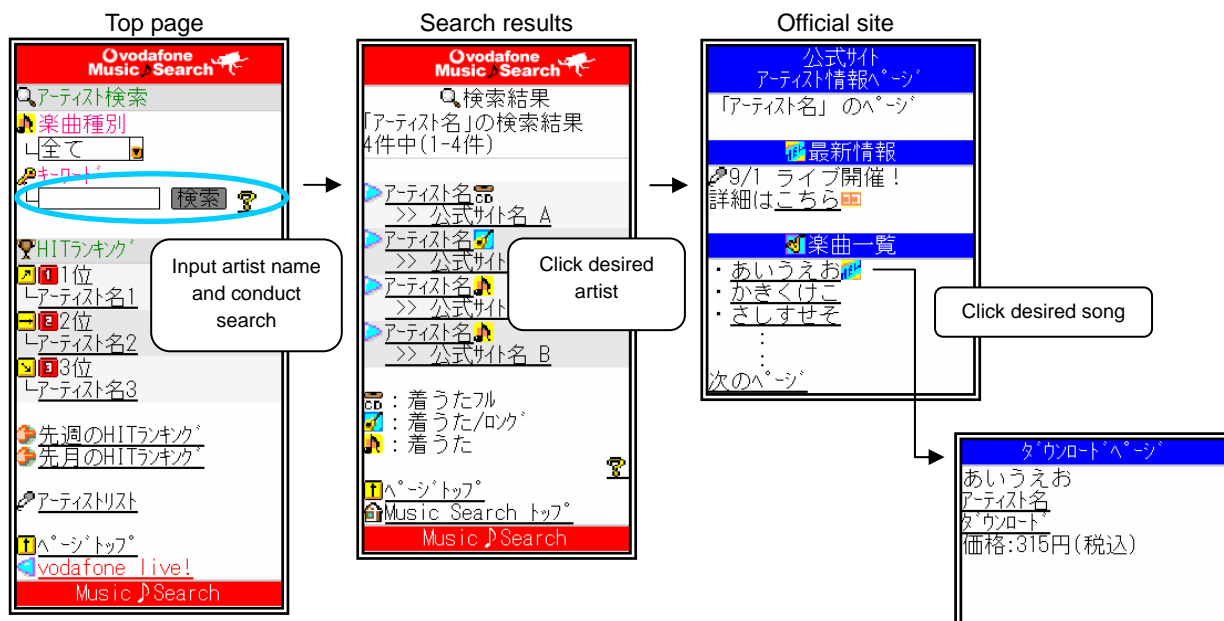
Top page

vodafone Music♪Search

アーティスト検索
楽曲種別
全て
キーワード
検索

HITランキング
1 1位
アーティスト名1
2 2位
アーティスト名2
3 3位
アーティスト名3

先週のHITランキング
先月のHITランキング

アーティストリスト

ページトップ
vodafone live!
Music♪Search

Input artist name and conduct search

Search results

vodafone Music♪Search

検索結果
「アーティスト名」の検索結果
4件中(1-4件)

アーティスト名
>> 公式サイト名 A
アーティスト名
>> 公式サイト
アーティスト名
>> 公式サイト
アーティスト名
>> 公式サイト名 B

Click desired artist

：着うたフル
：着うた/ロング
：着うた

ページトップ
Music Search トップ
Music♪Search

Official site

公式サイト
アーティスト情報ページ
「アーティスト名」 のページ

最新情報
9/1 ライブ開催！
詳細はこちら

楽曲一覧
・あいうえお
・かきくけこ
・さしすせそ
・
・
・
次のページ

Click desired song

ダウンロードページ
あいうえお
アーティスト名
ダウンロード
価格:315円(税込)